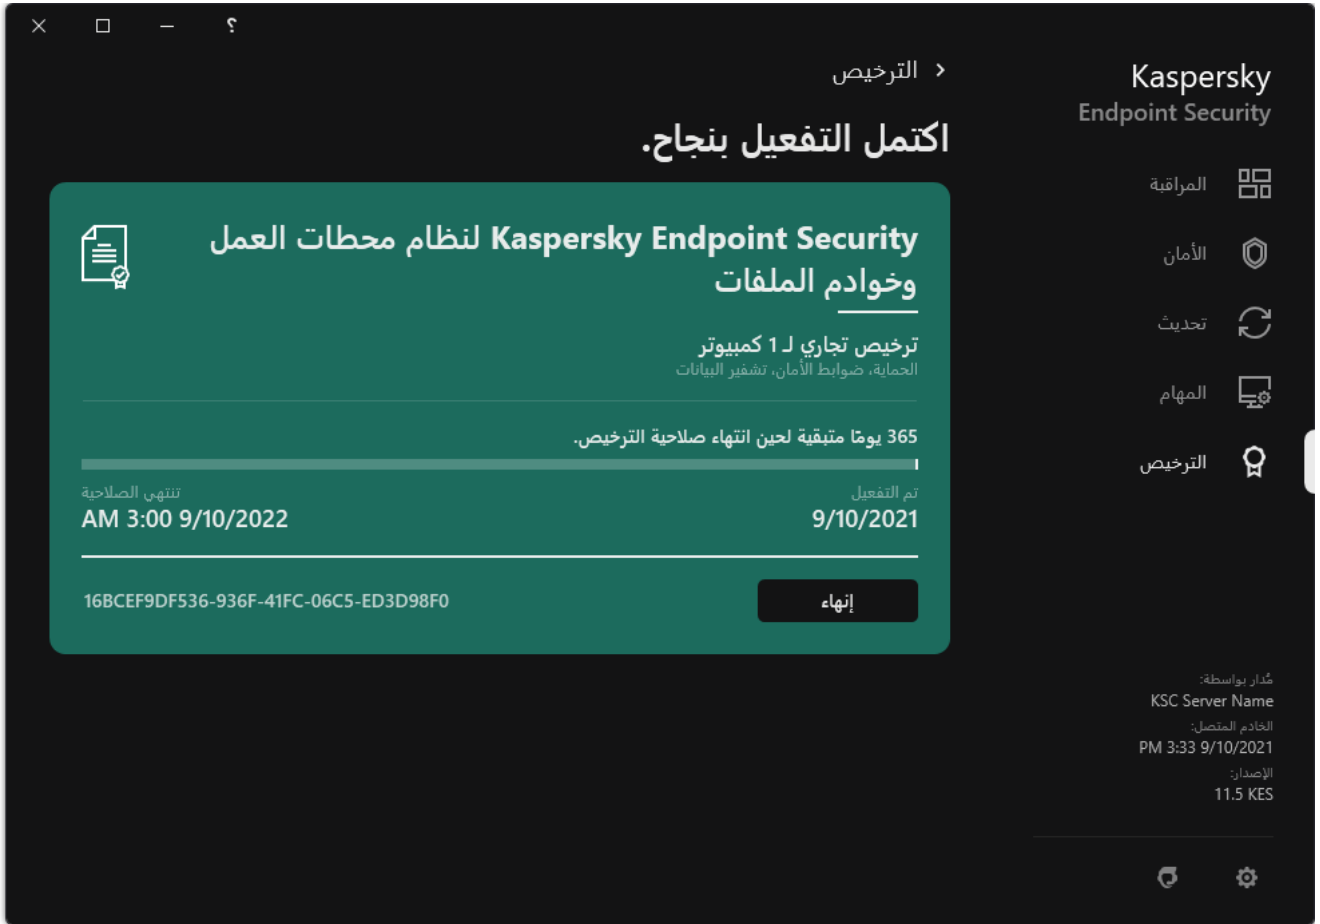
؟

Kaspersky
Endpoint Security

المراقبة
الأمان
تحديث
المهام
الترخيص

الترخيص >

اكتمل التفعيل بنجاح.

Kaspersky Endpoint Security لنظام محطات العمل وخوادم الملفات

ترخيص تجاري لـ 1 كمبيوتر
الحماية، ضوابط الأمان، تشفير البيانات

365 يومًا متبقية لحين انتهاء صلاحية الترخيص.

تم التفعيل
9/10/2021

تنتهي الصلاحية
AM 3:00 9/10/2022

إنهاء

16BCEF9DF536-936F-41FC-06C5-ED3D98F0

مُدار بواسطة:
KSC Server Name
الخادم المتصل:
PM 3:33 9/10/2021
الإصدار:
11.5 KES